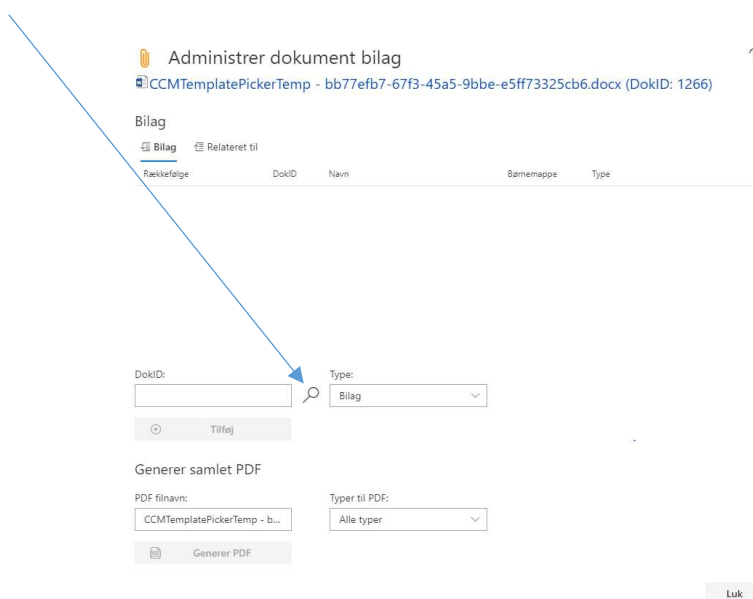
Administrer dokument bilag

CCMTemplatePickerTemp - bb77efb7-67f3-45a5-9bbe-e5ff73325cb6.docx (DokID: 1266)

Bilag

Bilag Relateret til

| Rækkefølge | DokID | Navn | Børnemappe | Type |
|---|---|---|---|---|

DokID:

Type:

Bilag

Tilføj

Generer samlet PDF

PDF filnavn:

CCMTemplatePickerTemp - b...

Typer til PDF:

Alle typer

Generer PDF

Luk